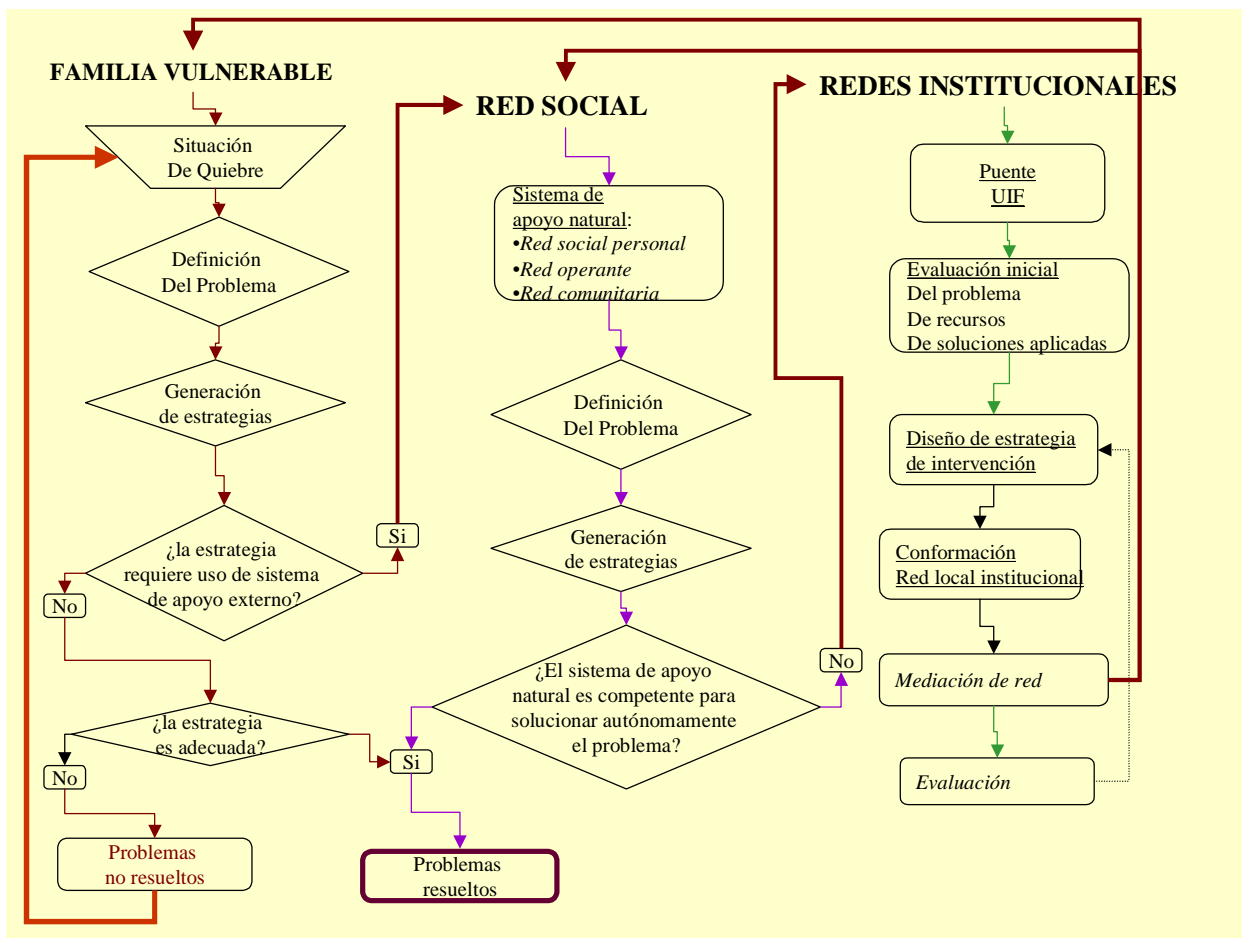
FAMILIA VULNERABLE

Situación
De Quiebre

Definición
Del Problema

Generación
de estrategias

¿la estrategia
requiere uso de sistema
de apoyo externo?

Si

No

¿la estrategia
es adecuada?

No

Si

Problemas
no resueltos

RED SOCIAL

Sistema de
apoyo natural:
•*Red social personal*
•*Red operante*
•*Red comunitaria*

Definición
Del Problema

Generación
de estrategias

¿El sistema de apoyo
natural es competente para
solucionar autónomamente
el problema?

No

Problemas
resueltos

REDES INSTITUCIONALES

Puente
UIF

Evaluación inicial
Del problema
De recursos
De soluciones aplicadas

Diseño de estrategia
de intervención

Conformación
Red local institucional

*Mediación de red*

*Evaluación*